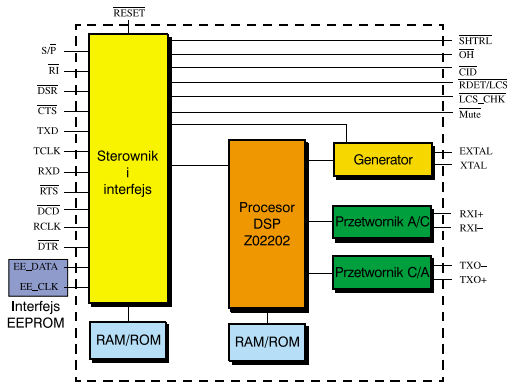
$\overline{RESET}$

S/$\overline{P}$
$\overline{RI}$
$\overline{DSR}$
$\overline{CTS}$
TXD
TCLK
RXD
$\overline{RTS}$
$\overline{DCD}$
RCLK
$\overline{DTR}$

EE_DATA
EE_CLK

Interfejs EEPROM

Sterownik i interfejs

RAM/ROM

Procesor DSP Z02202

RAM/ROM

Generator

Przetwornik A/C

Przetwornik C/A

$\overline{SHTRL}$
$\overline{OH}$
$\overline{CID}$
$\overline{RDET/LCS}$
$\overline{LCS\_CHK}$
$\overline{Mute}$

EXTAL
XTAL

RXI+
RXI–

TXO–
TXO+